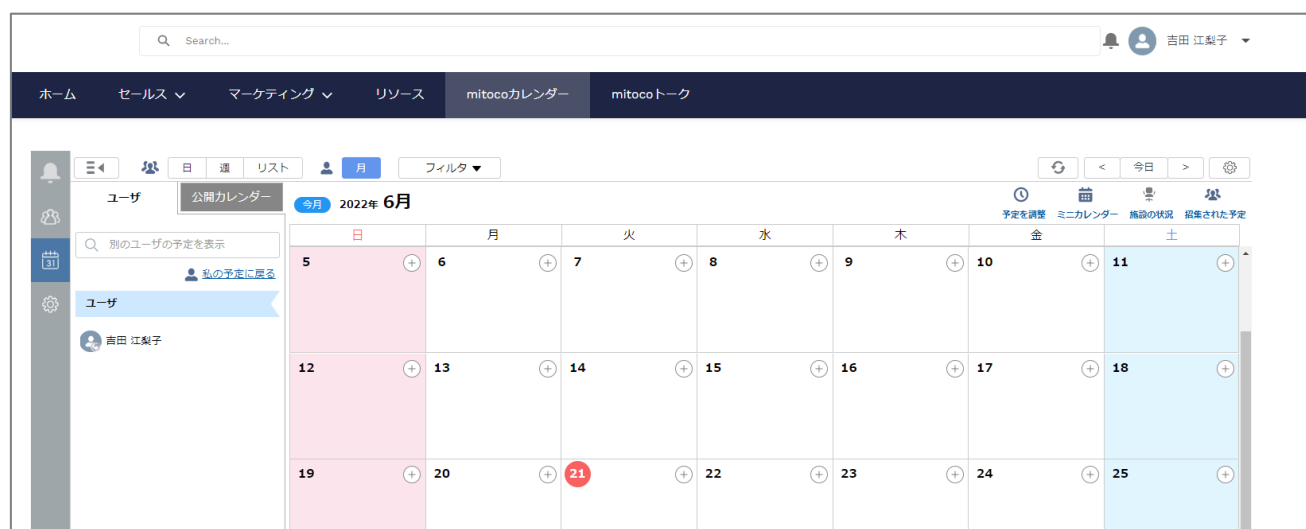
Search...

吉田 江梨子

ホーム セールス マーケティング リソース mitocoカレンダー mitocoトーク

日 週 リスト 月 フィルタ

< 今日 >

ユーザ 公開カレンダー

今月 2022年 6月

予定を調整 ミニカレンダー 施設の状況 招集された予定

別のユーザの予定を表示

私の予定に戻る

ユーザ

吉田 江梨子

| 日 | 月 | 火 | 水 | 木 | 金 | 土 |
|---|---|---|---|---|---|---|
| 5 | 6 | 7 | 8 | 9 | 10 | 11 |
| 12 | 13 | 14 | 15 | 16 | 17 | 18 |
| 19 | 20 | 21 | 22 | 23 | 24 | 25 |